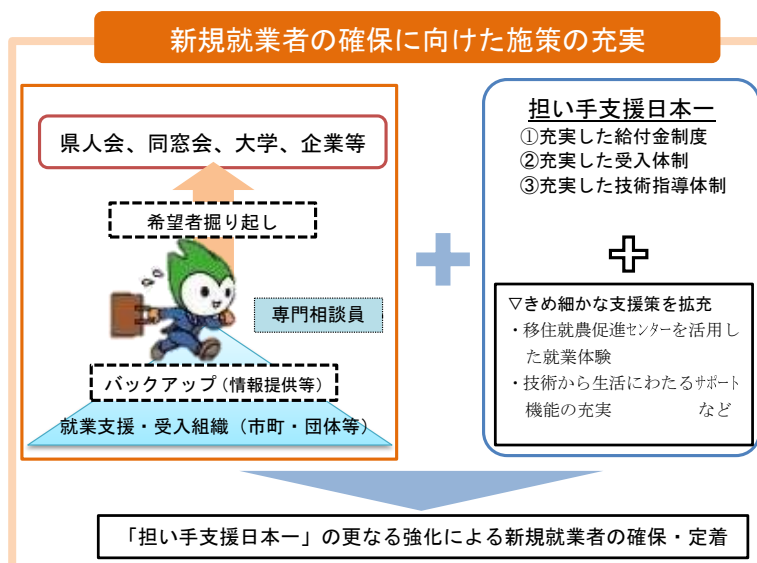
新規就業者の確保に向けた施策の充実

県人会、同窓会、大学、企業等

希望者掘り起し

専門相談員

バックアップ（情報提供等）

就業支援・受入組織（市町・団体等）

担い手支援日本一
①充実した給付金制度
②充実した受入体制
③充実した技術指導体制

▽きめ細かな支援策を拡充
・移住就農促進センターを活用した就業体験
・技術から生活にわたるサポート機能の充実　など

「担い手支援日本一」の更なる強化による新規就業者の確保・定着